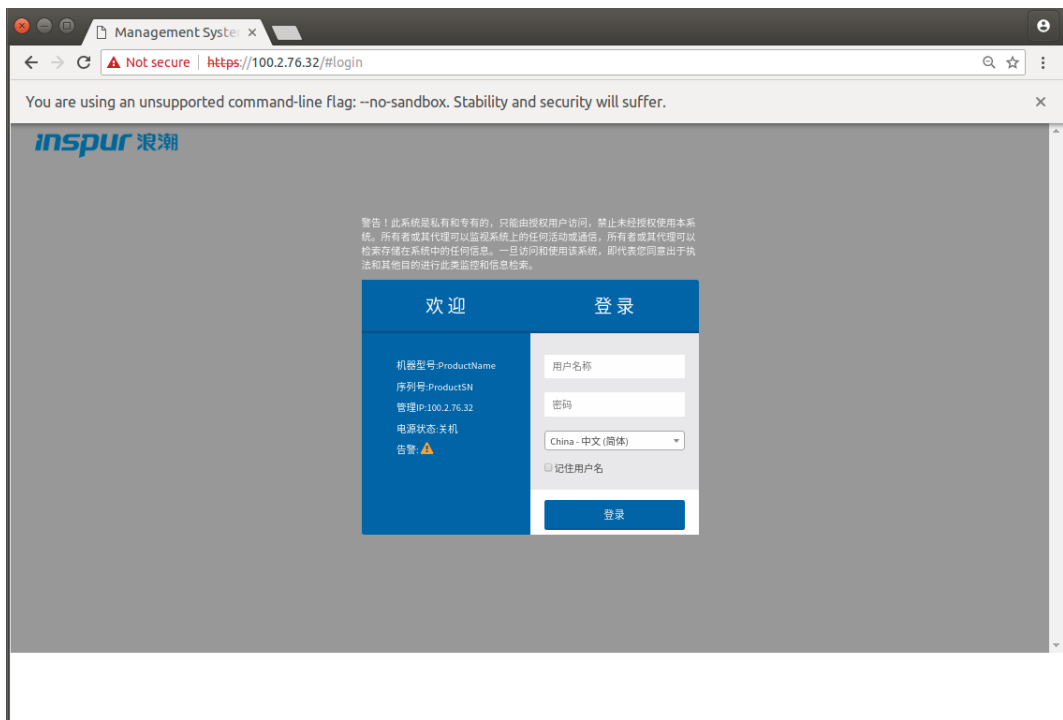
Management Syste ×

Not secure | https://100.2.76.32/#login

You are using an unsupported command-line flag: --no-sandbox. Stability and security will suffer. ×

inspur 浪潮

警告！此系统是私有和专有的，只能由授权用户访问。禁止未经授权使用本系统。所有者或其代理可以监视系统上的任何活动或通信，所有者或其代理可以检索存储在系统中的任何信息。一旦访问和使用该系统，即代表您同意出于执法和其他目的进行此类监控和信息检索。

欢迎

登录

机器型号:ProductName
序列号:ProductSN
管理IP:100.2.76.32
电源状态:关机
告警:

用户名称

密码

China - 中文 (简体)

记住用户名

登录